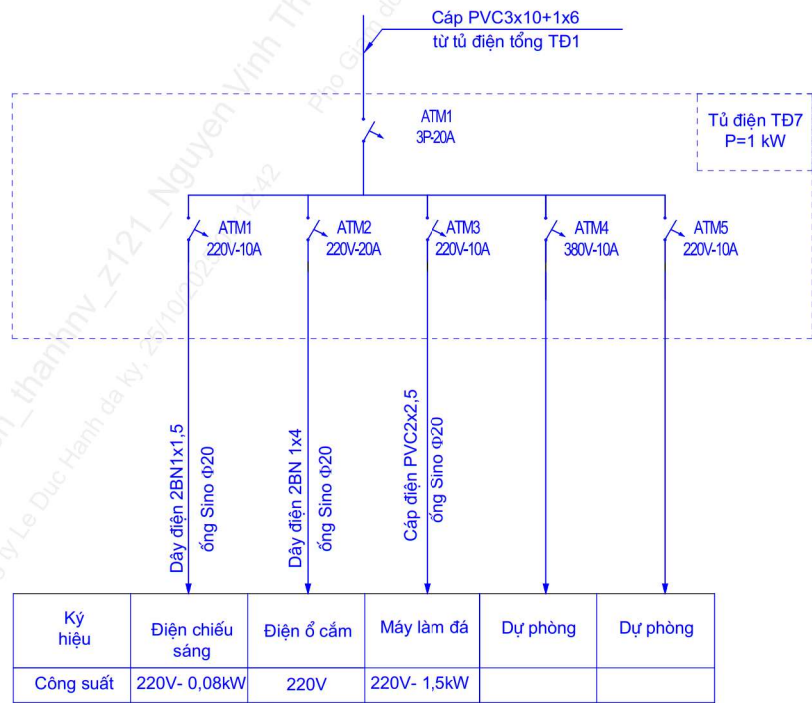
Cáp PVC3x10+1x6
từ tủ điện tổng TĐ1

ATM1
3P-20A

Tủ điện TĐ7
P=1 kW

ATM1
220V-10A

ATM2
220V-20A

ATM3
220V-10A

ATM4
380V-10A

ATM5
220V-10A

Dây điện 2BN1x1,5
ống Sino Φ20

Dây điện 2BN 1x4
ống Sino Φ20

Cáp điện PVC2x2,5
ống Sino Φ20

| Ký hiệu | Điện chiếu sáng | Điện ổ cắm | Máy làm đá | Dự phòng | Dự phòng |
|---|---|---|---|---|---|
| Công suất | 220V- 0,08kW | 220V | 220V- 1,5kW | | |